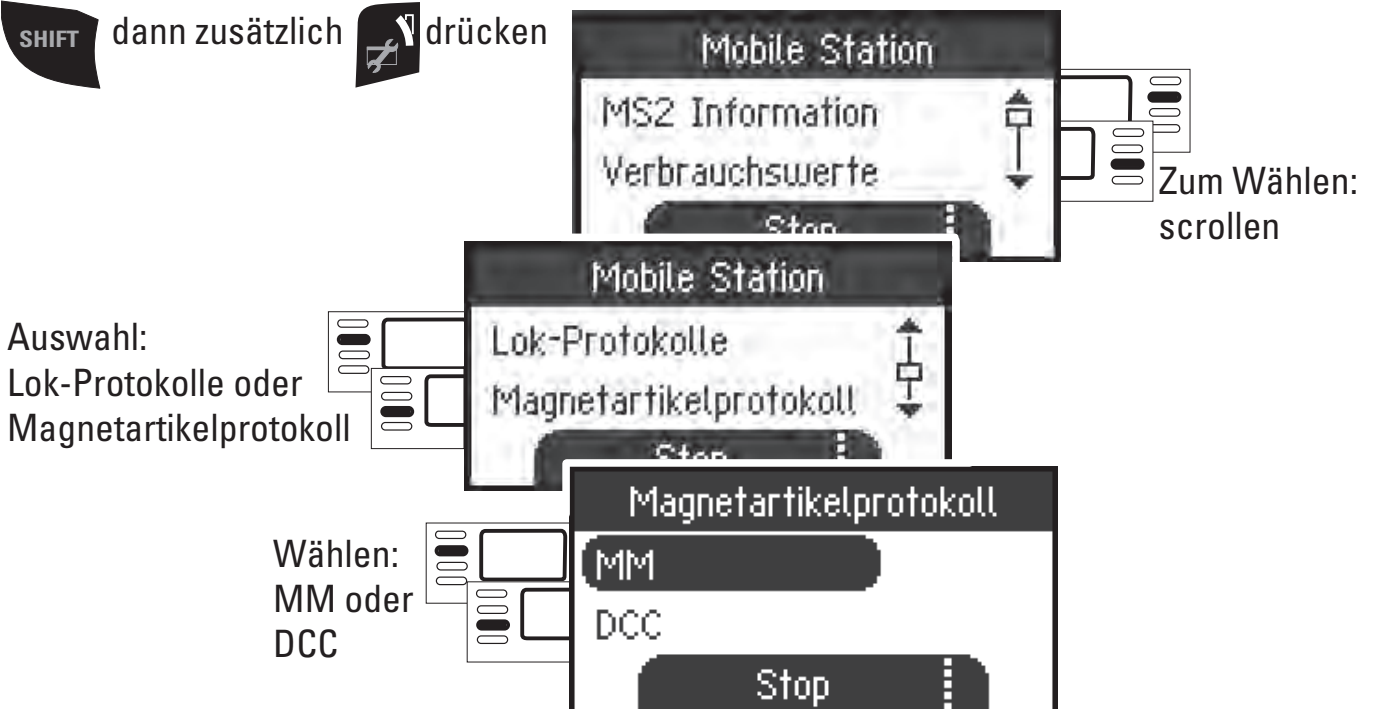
SHIFT dann zusätzlich drücken

Mobile Station
MS2 Information
Verbrauchswerte
Stop

Zum Wählen: scrollen

Mobile Station
Lok-Protokolle
Magnetartikelprotokoll
Stop

Auswahl: Lok-Protokolle oder Magnetartikelprotokoll

Magnetartikelprotokoll
MM
DCC
Stop

Wählen: MM oder DCC